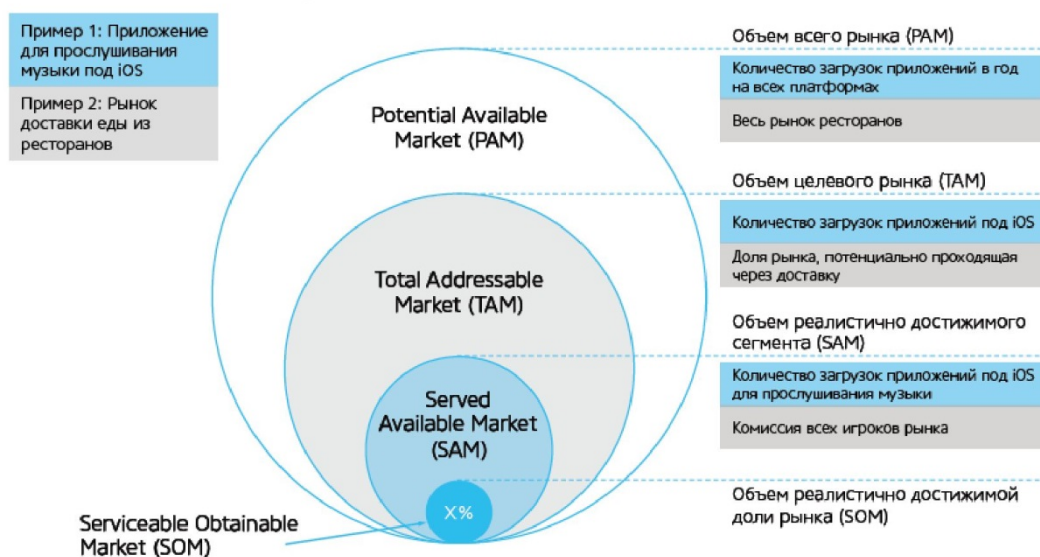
Пример 1: Приложение для прослушивания музыки под iOS

Пример 2: Рынок доставки еды из ресторанов

Potential Available Market (PAM)

Total Addressable Market (TAM)

Served Available Market (SAM)

X%

Serviceable Obtainable Market (SOM)

Объем всего рынка (PAM)

Количество загрузок приложений в год на всех платформах

Весь рынок ресторанов

Объем целевого рынка (TAM)

Количество загрузок приложений под iOS

Доля рынка, потенциально проходящая через доставку

Объем реалистично достижимого сегмента (SAM)

Количество загрузок приложений под iOS для прослушивания музыки

Комиссия всех игроков рынка

Объем реалистично достижимой доли рынка (SOM)